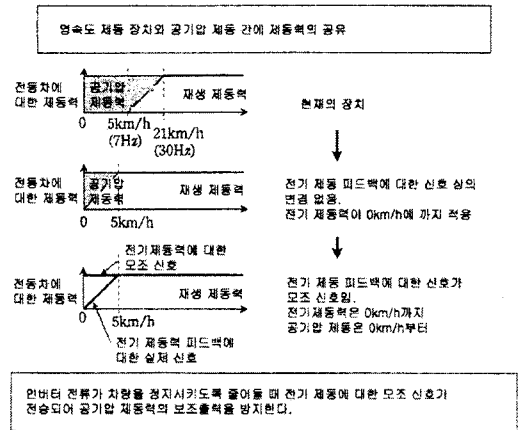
영속도 제동 장치와 공기압 제동 간에 제동력의 공유

전동차에 대한 제동력

공기압 제동력

재생 제동력

0

5km/h (7Hz)

21km/h (30Hz)

현재의 장치

전동차에 대한 제동력

공기압 제동력

재생 제동력

0

5km/h

전기 제동 피드백에 대한 신호 상의 변경 없음.
전기 제동력이 0km/h에 까지 적용

전기제동력에 대한 모조 신호

전동차에 대한 제동력

재생 제동력

0

5km/h

전기 제동력 피드백에 대한 실제 신호

전기 제동 피드백에 대한 신호가 모조 신호임.
전기제동은 0km/h까지
공기압 제동은 0km/h부터

인버터 전류가 차량을 정지시키도록 줄어들 때 전기 제동에 대한 모조 신호가 전송되어 공기압 제동력의 보조출력을 방지한다.